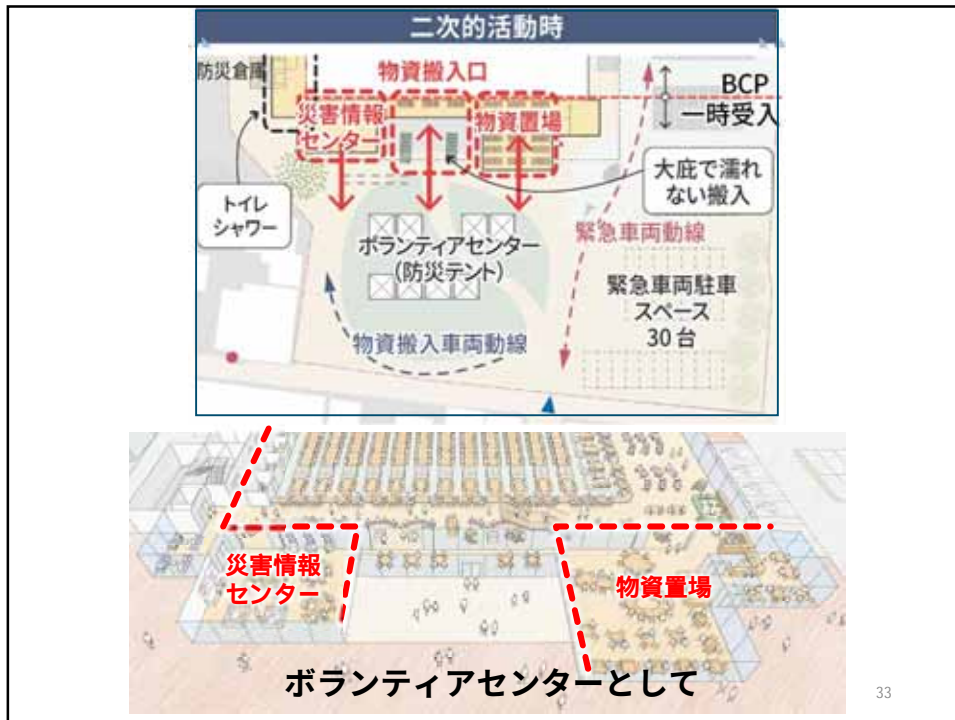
二次的活動時

防災倉庫

物資搬入口

BCP

一時受入

災害情報センター

物資置場

大庇で濡れない搬入

トイレ シャワー

緊急車両動線

ボランティアセンター（防災テント）

緊急車両駐車スペース 30台

物資搬入車両動線

災害情報センター

物資置場

ボランティアセンターとして

33